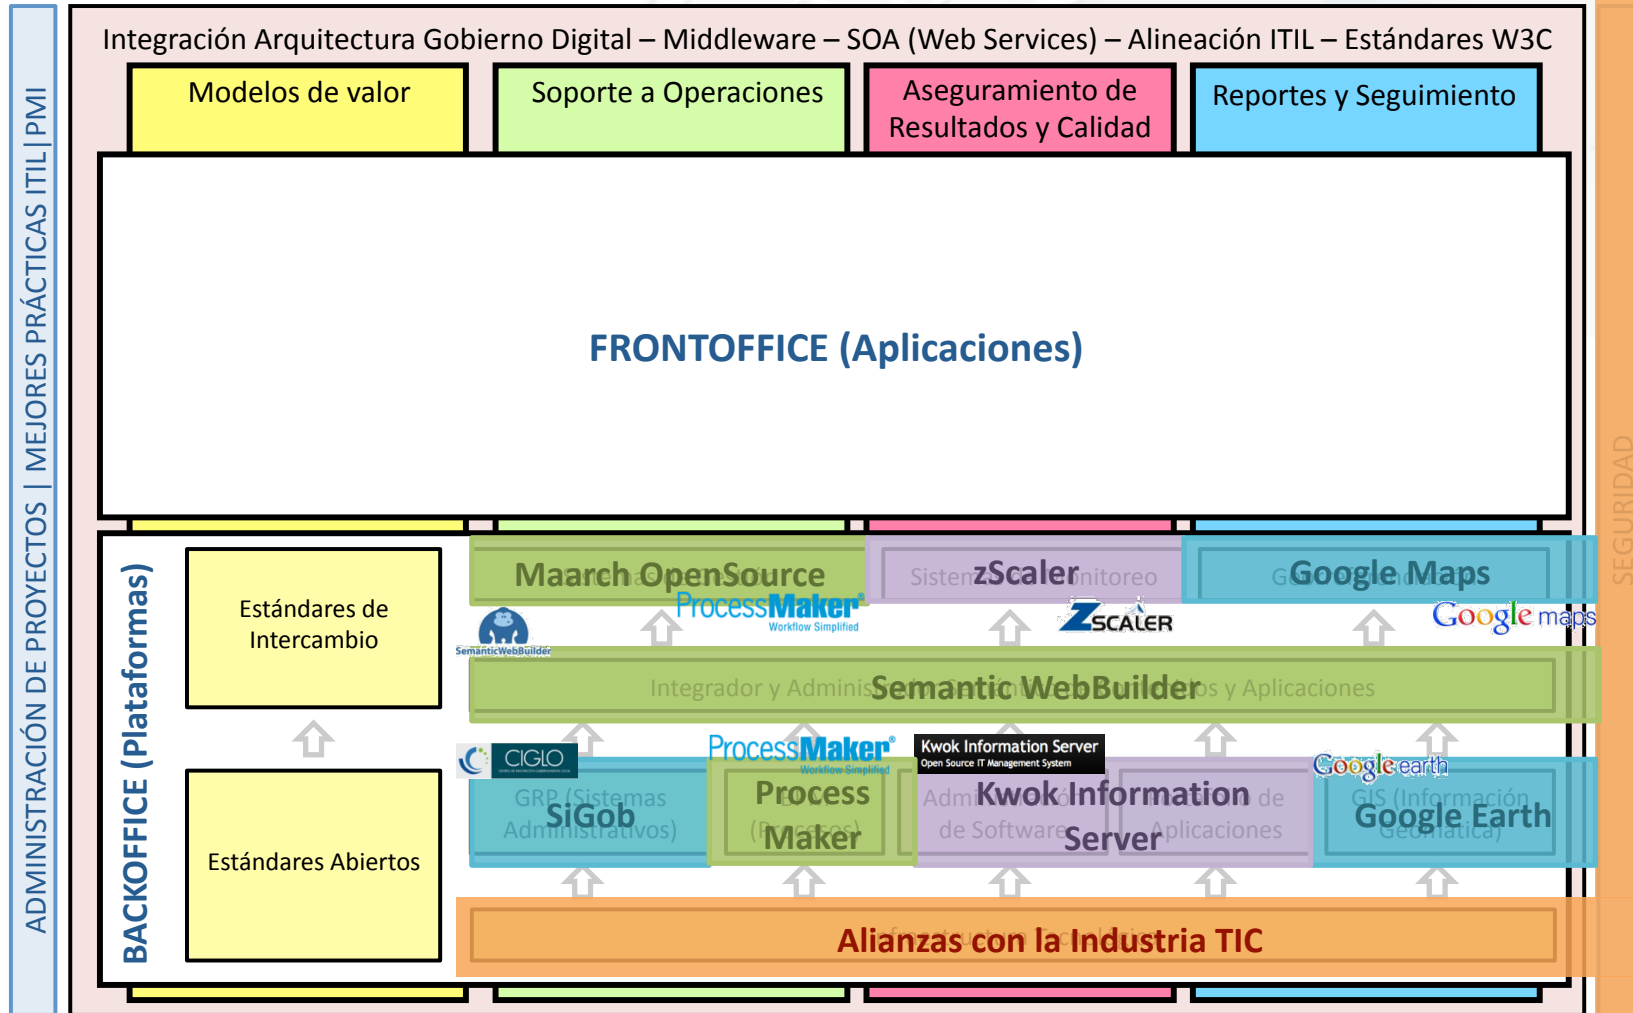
ADMINISTRACIÓN DE PROYECTOS | MEJORES PRÁCTICAS ITIL| PMI

Integración Arquitectura Gobierno Digital – Middleware – SOA (Web Services) – Alineación ITIL – Estándares W3C

Modelos de valor

Soporte a Operaciones

Aseguramiento de Resultados y Calidad

Reportes y Seguimiento

FRONTOFFICE (Aplicaciones)

SEGURIDAD

BACKOFFICE (Plataformas)

Estándares de Intercambio

Estándares Abiertos

Maarch OpenSource

ProcessMaker Workflow Simplified

SemanticWebBuilder

Sistem zScaler nitoreo

ZSCALER

Google Maps

Google maps

Integrador y Adminis Semantic WebBuilder os y Aplicaciones

CIGLO

GRP (Sistemas SiGob Administrativos)

ProcessMaker Workflow Simplified

Process Maker

Kwok Information Server
Open Source IT Management System

Admi Kwok Information de de Software Server Aplicaciones

Google earth

GIS (Información Google Earth Geomática)

Alianzas con la Industria TIC